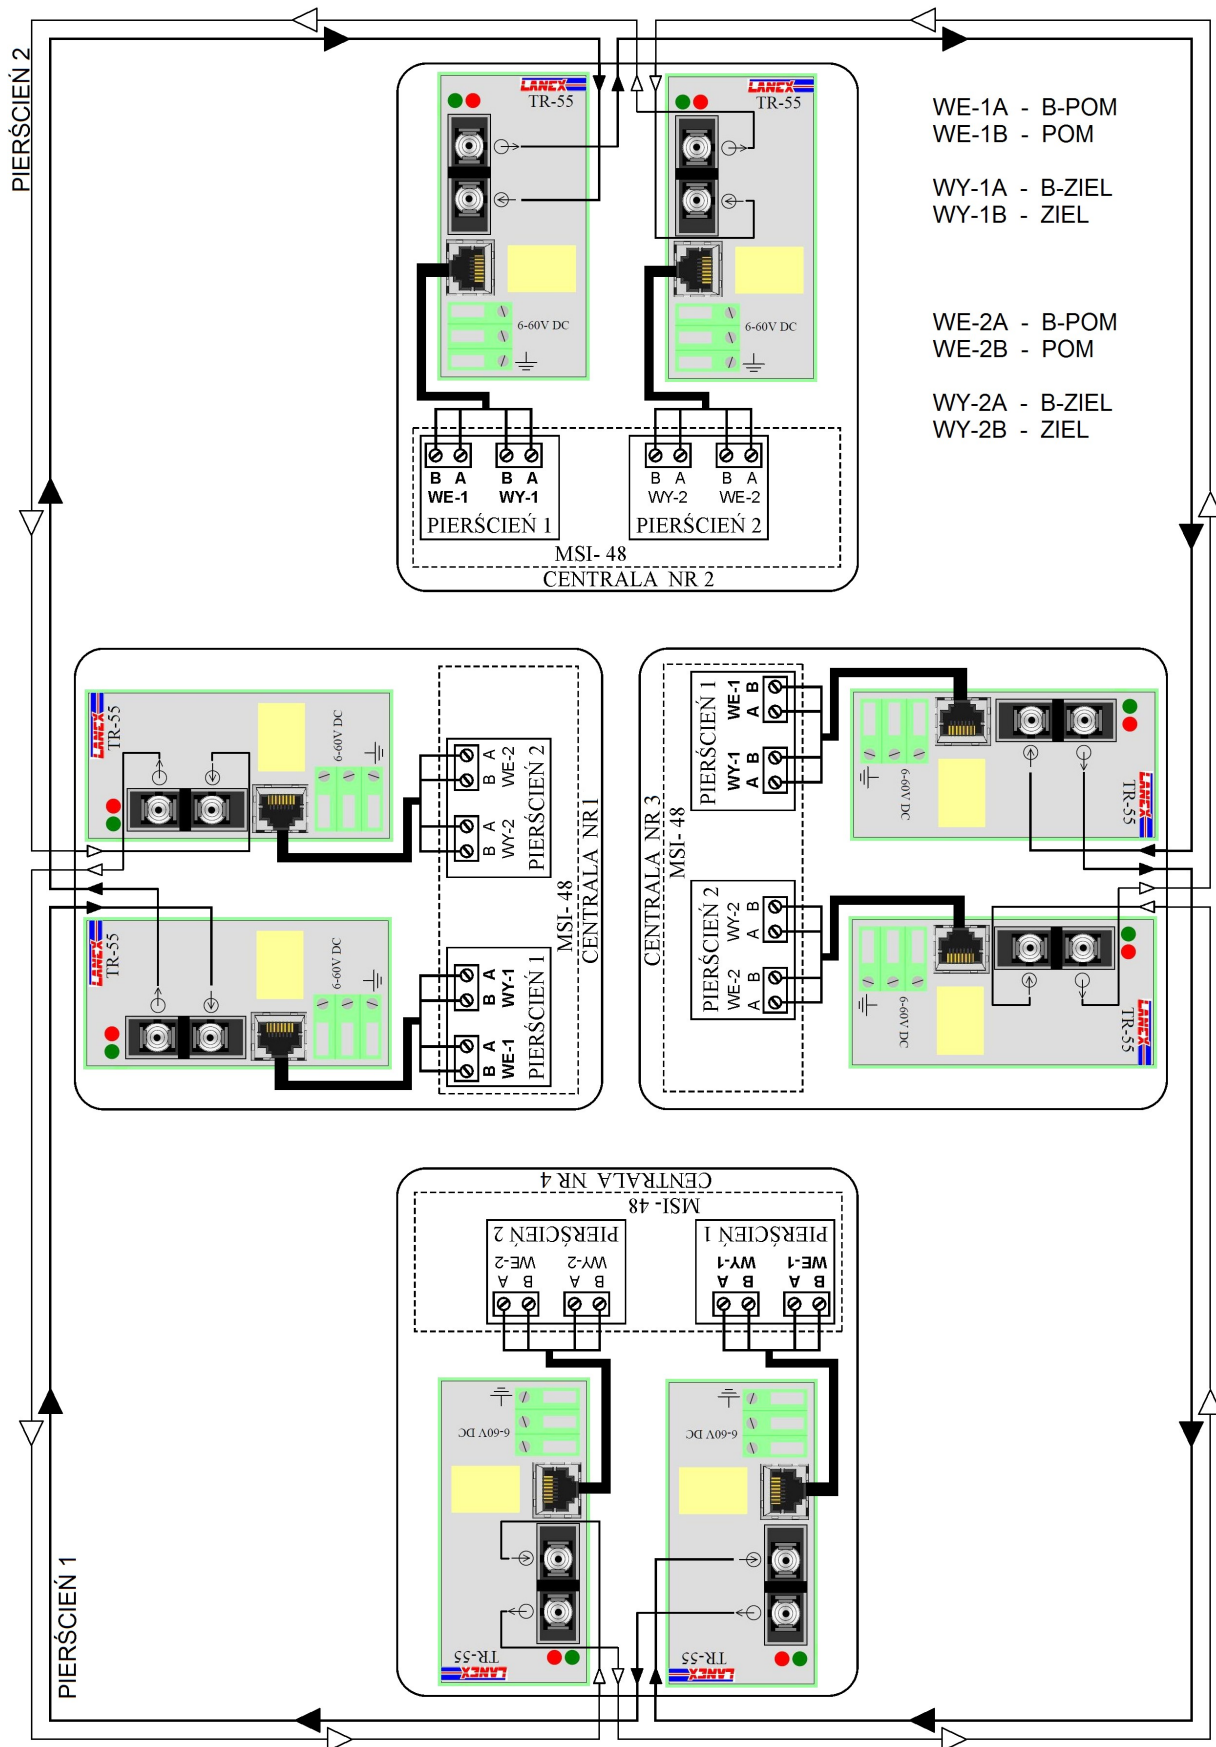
PIERŚCIEŃ 2

LANEX
TR-55
6-60V DC

LANEX
TR-55
6-60V DC

WE-1A - B-POM
WE-1B - POM

WY-1A - B-ZIEL
WY-1B - ZIEL

WE-2A - B-POM
WE-2B - POM

WY-2A - B-ZIEL
WY-2B - ZIEL

B A
WE-1
B A
WY-1
PIERŚCIEŃ 1

B A
WY-2
B A
WE-2
PIERŚCIEŃ 2

MSI- 48
CENTRALA NR 2

LANEX
TR-55
6-60V DC

B A
WE-2
B A
WY-2
PIERŚCIEŃ 2

MSI- 48
CENTRALA NR1

LANEX
TR-55
6-60V DC

B A
WY-1
B A
WE-1
PIERŚCIEŃ 1

PIERŚCIEŃ 1
WE-1
A B
WY-1
A B

CENTRALA NR 3
MSI- 48

LANEX
TR-55
6-60V DC

PIERŚCIEŃ 2
WY-2
A B
WE-2
A B

LANEX
TR-55
6-60V DC

CENTRALA NR 4
MSI- 48

PIERŚCIEŃ 2
WE-2
A B
WY-2
A B

PIERŚCIEŃ 1
WY-1
A B
WE-1
A B

6-60V DC
LANEX
TR-55

6-60V DC
LANEX
TR-55

PIERŚCIEŃ 1